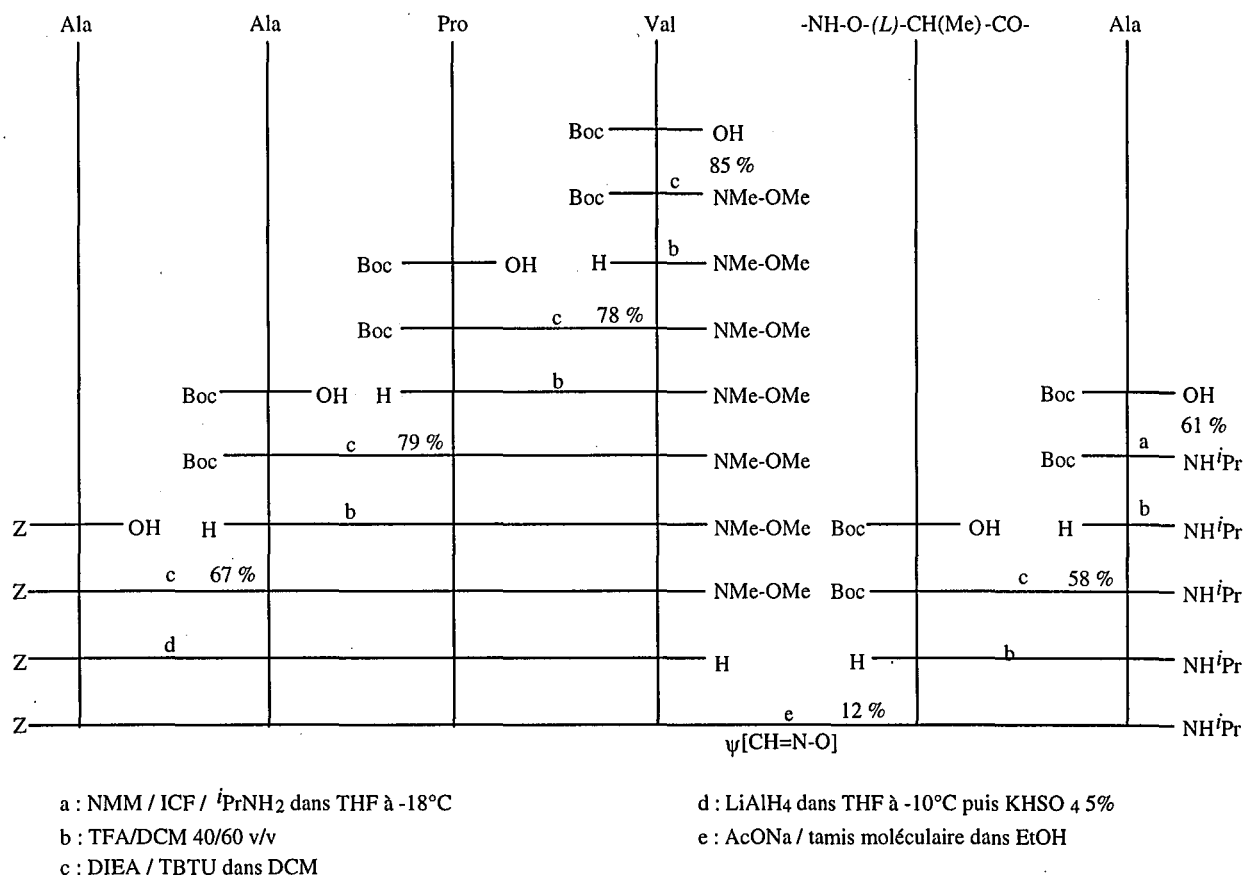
Ala Ala Pro Val -NH-O-(L)-CH(Me)-CO- Ala

Boc OH
85 %
Boc c NMe-OMe
Boc OH H b NMe-OMe
Boc c 78 % NMe-OMe
Boc OH H b NMe-OMe Boc OH
61 %
Boc c 79 % NMe-OMe Boc a NH$^i$Pr
Z OH H b NMe-OMe Boc OH H b NH$^i$Pr
Z c 67 % NMe-OMe Boc c 58 % NH$^i$Pr
Z d H H b NH$^i$Pr
Z e 12 % NH$^i$Pr
ψ[CH=N-O]

a : NMM / ICF / $^i$PrNH$_2$ dans THF à -18°C
b : TFA/DCM 40/60 v/v
c : DIEA / TBTU dans DCM
d : LiAlH$_4$ dans THF à -10°C puis KHSO$_4$ 5%
e : AcONa / tamis moléculaire dans EtOH